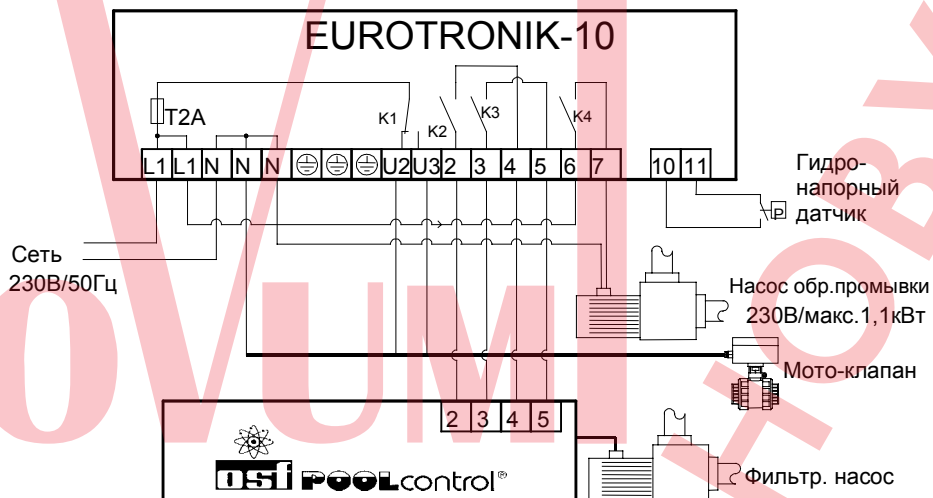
EUROTRONIK-10

T2A

K1 K2 K3 K4

L1 L1 N N N U2 U3 2 3 4 5 6 7 10 11

Гидро-
напорный
датчик

P

Сеть
230В/50Гц

Насос обр.промывки
230В/макс.1,1кВт

Мото-клапан

2 3 4 5

osf POOLcontrol®

Фильтр. насос